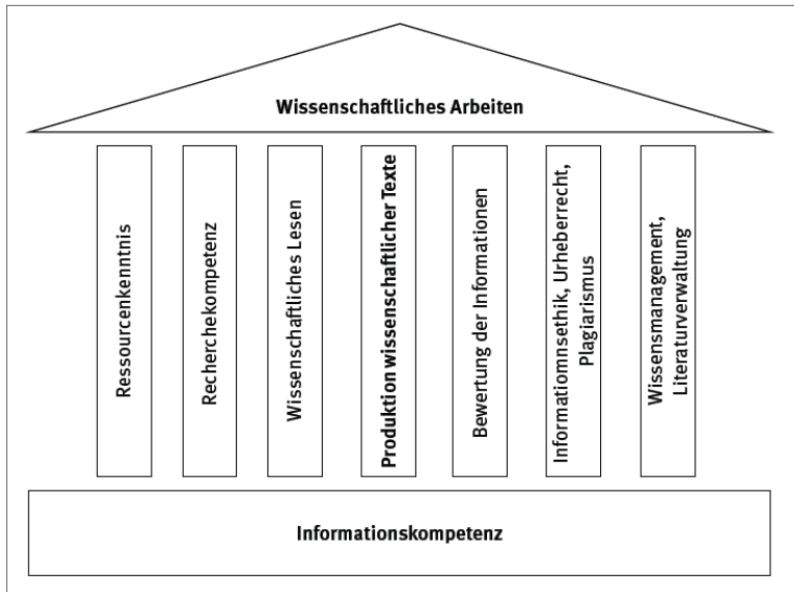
Wissenschaftliches Arbeiten

Ressourcenkenntnis

Recherchekompetenz

Wissenschaftliches Lesen

Produktion wissenschaftlicher Texte

Bewertung der Informationen

Informatiomnsethik, Urheberrecht, Plagiarismus

Wissensmanagement, Literaturverwaltung

Informationskompetenz